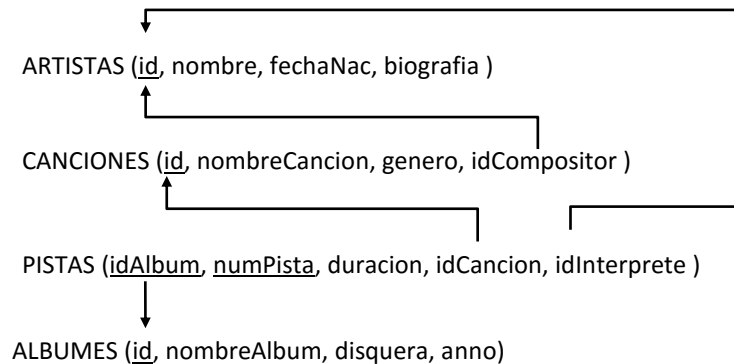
ARTISTAS (id, nombre, fechaNac, biografia )

CANCIONES (id, nombreCancion, genero, idCompositor )

PISTAS (idAlbum, numPista, duracion, idCancion, idInterprete )

ALBUMES (id, nombreAlbum, disquera, anno)